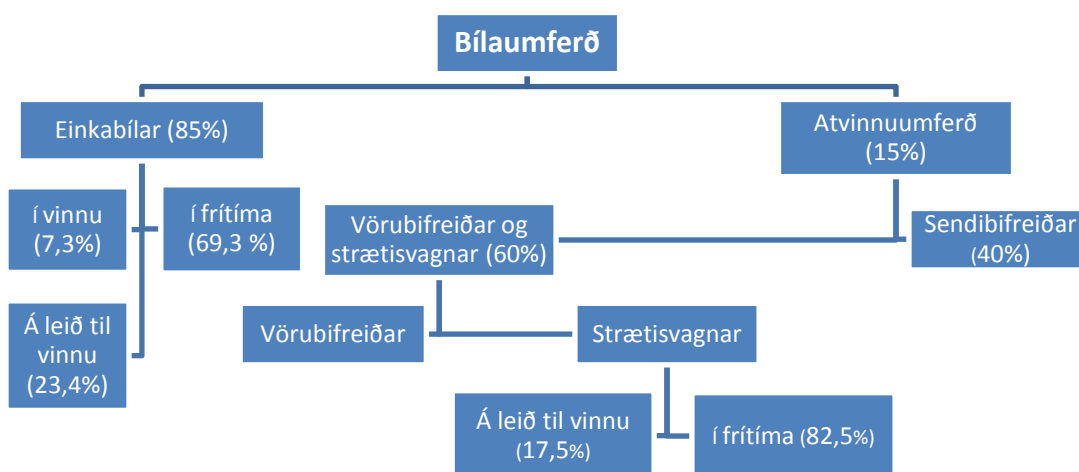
Bílaumferð

Einkabílar (85%)

Atvinnuumferð (15%)

í vinnu (7,3%)

í frítíma (69,3 %)

Á leið til vinnu (23,4%)

Vörubifreiðar og strætisvagnar (60%)

Sendibifreiðar (40%)

Vörubifreiðar

Strætisvagnar

Á leið til vinnu (17,5%)

í frítíma (82,5%)